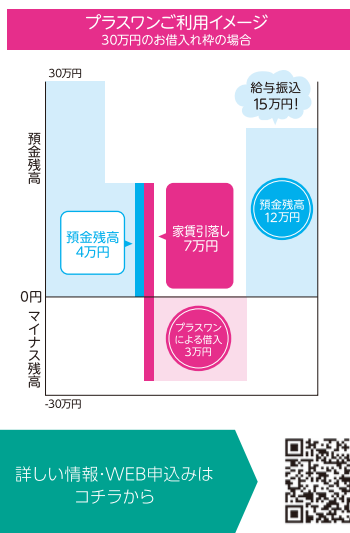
プラスワンご利用イメージ
30万円のお借入れ枠の場合

30万円

給与振込
15万円!

預金残高

預金残高
12万円

家賃引落し
7万円

預金残高
4万円

0円

マイナス残高

プラスワン
による借入
3万円

-30万円

詳しい情報・WEB申込みは
コチラから